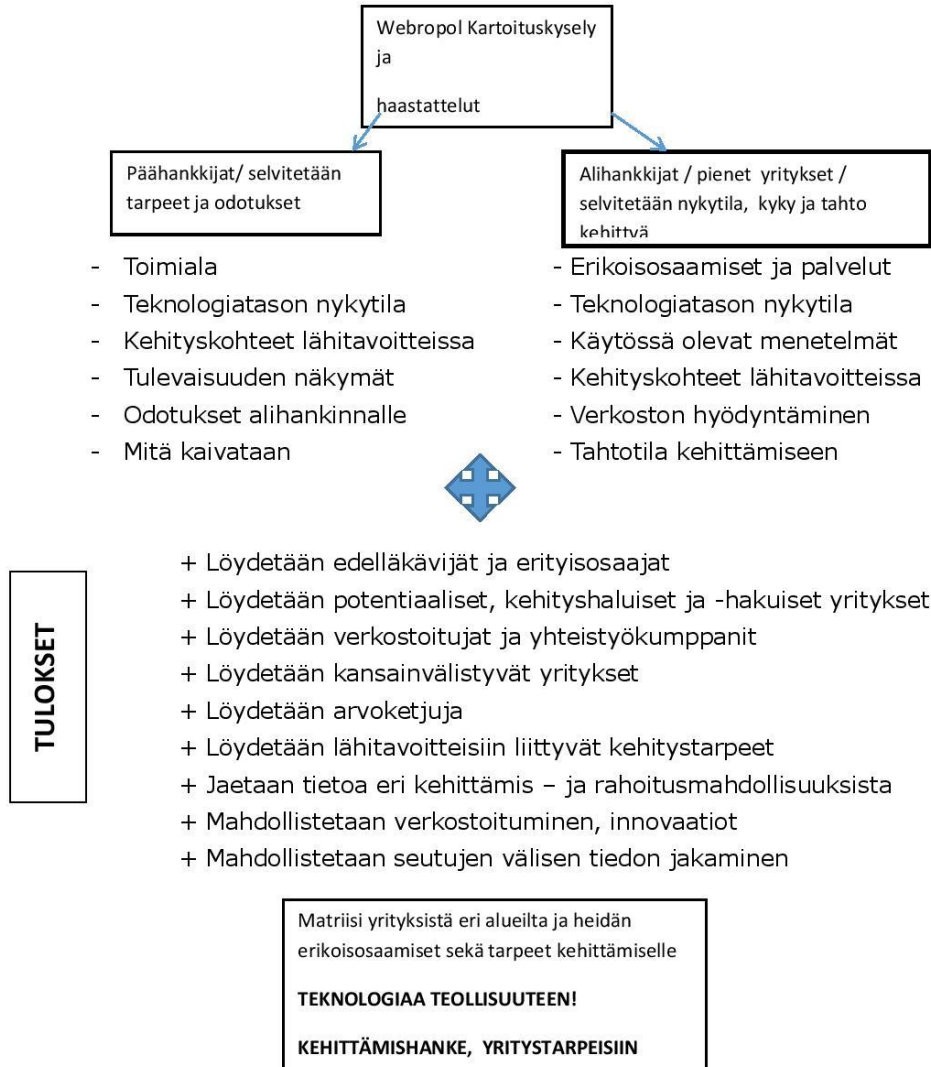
Webropol Kartoituskysely

ja

haastattelut

Päähankkijat/ selvitetään tarpeet ja odotukset

Alihankkijat / pienet yritykset / selvitetään nykytila, kyky ja tahto kehittyä

- Toimiala
- Teknologiatason nykytila
- Kehityskohteet lähitavoitteissa
- Tulevaisuuden näkymät
- Odotukset alihankinnalle
- Mitä kaivataan

- Erikoisosaamiset ja palvelut
- Teknologiatason nykytila
- Käytössä olevat menetelmät
- Kehityskohteet lähitavoitteissa
- Verkoston hyödyntäminen
- Tahtotila kehittämiseen

TULOKSET

+ Löydetään edelläkävijät ja erityisosaajat
+ Löydetään potentiaaliset, kehityshaluiset ja -hakuiset yritykset
+ Löydetään verkostoitujat ja yhteistyökumppanit
+ Löydetään kansainvälistyvät yritykset
+ Löydetään arvoketjuja
+ Löydetään lähitavoitteisiin liittyvät kehitystarpeet
+ Jaetaan tietoa eri kehittämis – ja rahoitusmahdollisuuksista
+ Mahdollistetaan verkostoituminen, innovaatiot
+ Mahdollistetaan seutujen välisen tiedon jakaminen

Matriisi yrityksistä eri alueilta ja heidän erikoisosaamiset sekä tarpeet kehittämiselle

TEKNOLOGIAA TEOLLISUUTEEN!

KEHITTÄMISHANKE, YRITYSTARPEISIIN